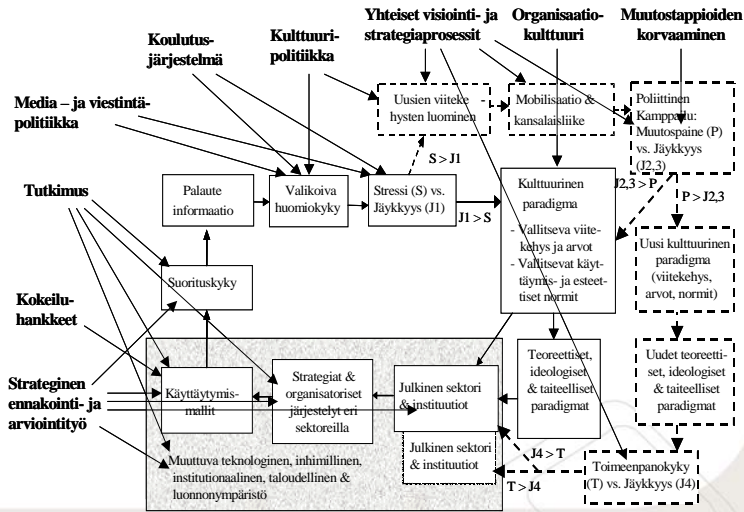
Yhteiset visiointi- ja strategiaprosessit

Organisaatio-kulttuuri

Muutostappioiden korvaaminen

Koulutus-järjestelmä

Kulttuuri-politiikka

Media – ja viestintä-politiikka

Uusien viiteke hysten luominen

Mobilisaatio & kansalaisliike

Poliittinen Kamppailu: Muutospaine (P) vs. Jäykkyys (J2,3)

S > J1

Tutkimus

Palaute informaatio

Valikoiva huomiokyky

Stressi (S) vs. Jäykkyys (J1)

J1 > S

Kulttuurinen paradigma

- Vallitseva viite-kehys ja arvot
- Vallitsevat käyt-täymis- ja esteet-tiset normit

J2,3 > P

P > J2,3

Uusi kulttuurinen paradigma (viitekehys, arvot, normit)

Suorituskyky

Kokeilu-hankkeet

Teoreettiset, ideologiset & taiteelliset paradigmat

Uudet teoreetti-set, ideologiset & taiteelliset paradigmat

Strateginen ennakointi- ja arviointityö

Käyttäytymis-mallit

Strategiat & organisatoriset järjestelyt eri sektoreilla

Julkinen sektori & instituutiot

Julkinen sektori & instituutiot

J4 > T

T > J4

Toimeenpanokyky (T) vs. Jäykkyys (J4)

Muuttuva teknologinen, inhimillinen, institutionaalinen, taloudellinen & luonnonympäristö